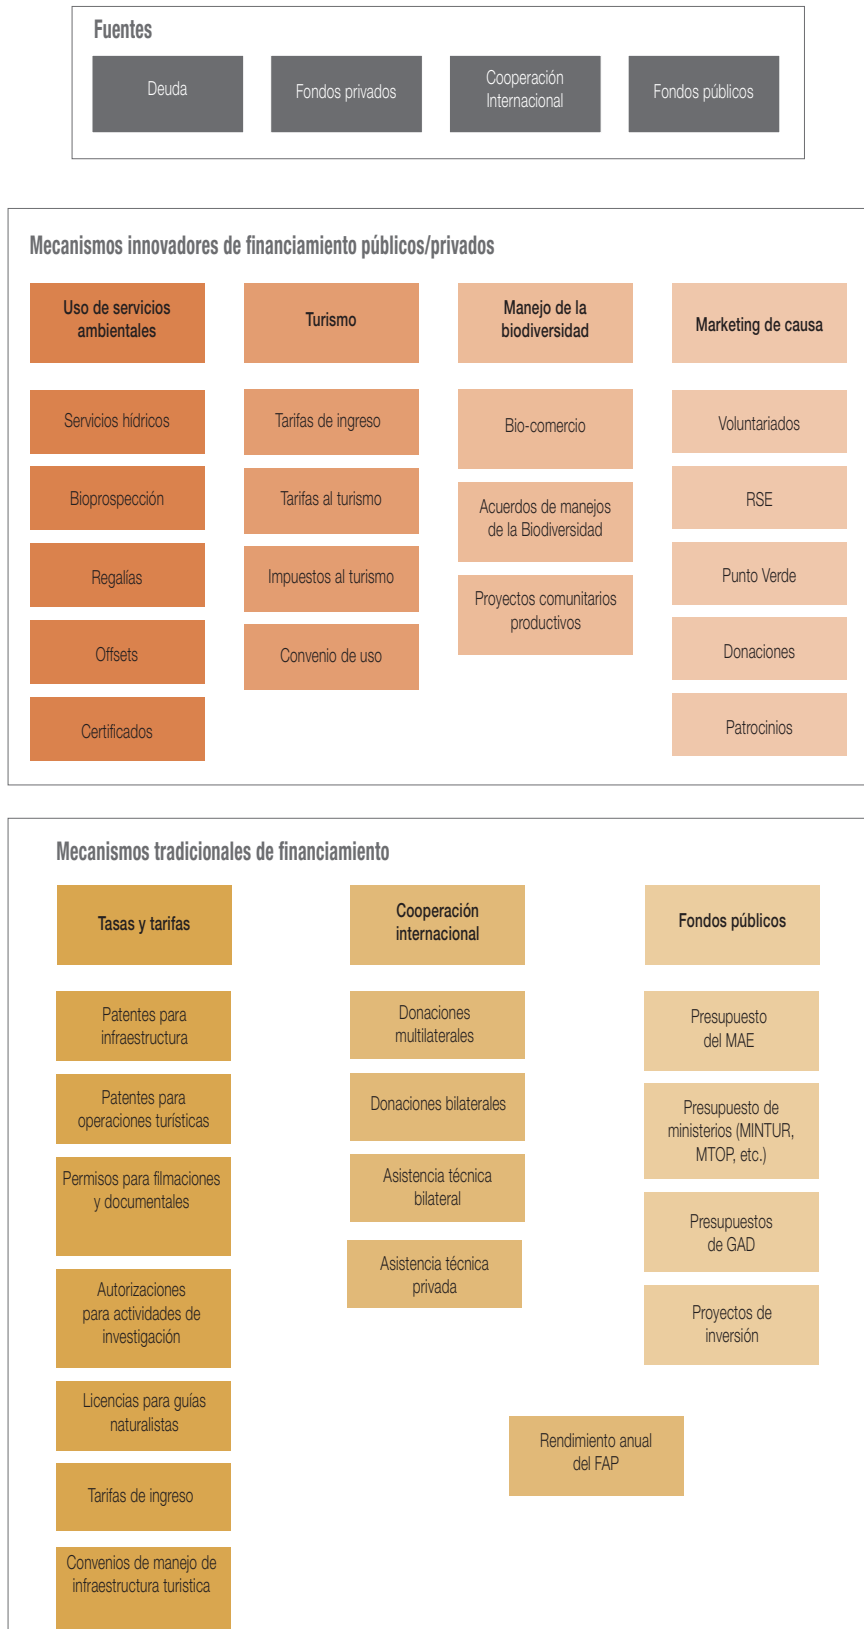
Fuentes

Deuda

Fondos privados

Cooperación Internacional

Fondos públicos

Mecanismos innovadores de financiamiento públicos/privados

Uso de servicios ambientales

Servicios hídricos

Bioprospección

Regalías

Offsets

Certificados

Turismo

Tarifas de ingreso

Tarifas al turismo

Impuestos al turismo

Convenio de uso

Manejo de la biodiversidad

Bio-comercio

Acuerdos de manejos de la Biodiversidad

Proyectos comunitarios productivos

Marketing de causa

Voluntariados

RSE

Punto Verde

Donaciones

Patrocinios

Mecanismos tradicionales de financiamiento

Tasas y tarifas

Patentes para infraestructura

Patentes para operaciones turísticas

Permisos para filmaciones y documentales

Autorizaciones para actividades de investigación

Licencias para guías naturalistas

Tarifas de ingreso

Convenios de manejo de infraestructura turistica

Cooperación internacional

Donaciones multilaterales

Donaciones bilaterales

Asistencia técnica bilateral

Asistencia técnica privada

Fondos públicos

Presupuesto del MAE

Presupuesto de ministerios (MINTUR, MTOP, etc.)

Presupuestos de GAD

Proyectos de inversión

Rendimiento anual del FAP